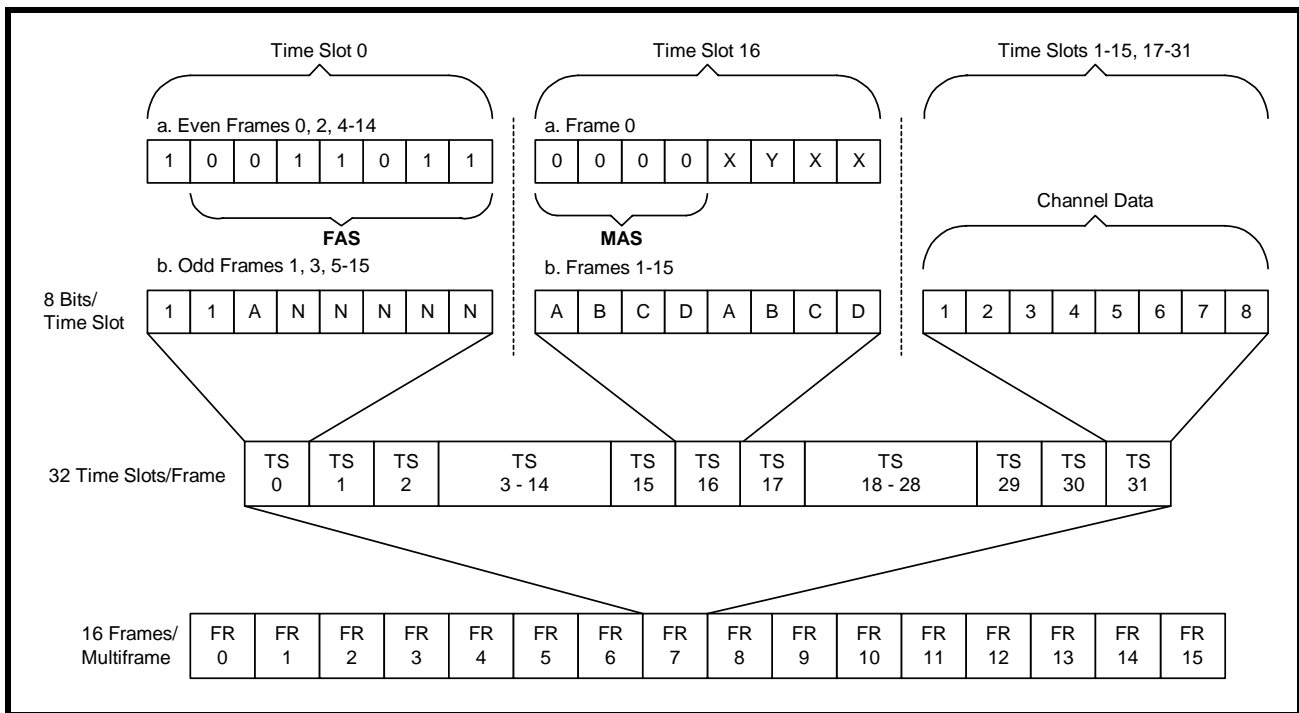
Time Slot 0

a. Even Frames 0, 2, 4-14

| 1 | 0 | 0 | 1 | 1 | 0 | 1 | 1 |
|---|---|---|---|---|---|---|---|

FAS

b. Odd Frames 1, 3, 5-15

8 Bits/ Time Slot

| 1 | 1 | A | N | N | N | N | N |
|---|---|---|---|---|---|---|---|

Time Slot 16

a. Frame 0

| 0 | 0 | 0 | 0 | X | Y | X | X |
|---|---|---|---|---|---|---|---|

MAS

b. Frames 1-15

| A | B | C | D | A | B | C | D |
|---|---|---|---|---|---|---|---|

Time Slots 1-15, 17-31

Channel Data

| 1 | 2 | 3 | 4 | 5 | 6 | 7 | 8 |
|---|---|---|---|---|---|---|---|

32 Time Slots/Frame

| TS 0 | TS 1 | TS 2 | TS 3 - 14 | TS 15 | TS 16 | TS 17 | TS 18 - 28 | TS 29 | TS 30 | TS 31 |
|---|---|---|---|---|---|---|---|---|---|---|

16 Frames/ Multiframe

| FR 0 | FR 1 | FR 2 | FR 3 | FR 4 | FR 5 | FR 6 | FR 7 | FR 8 | FR 9 | FR 10 | FR 11 | FR 12 | FR 13 | FR 14 | FR 15 |
|---|---|---|---|---|---|---|---|---|---|---|---|---|---|---|---|